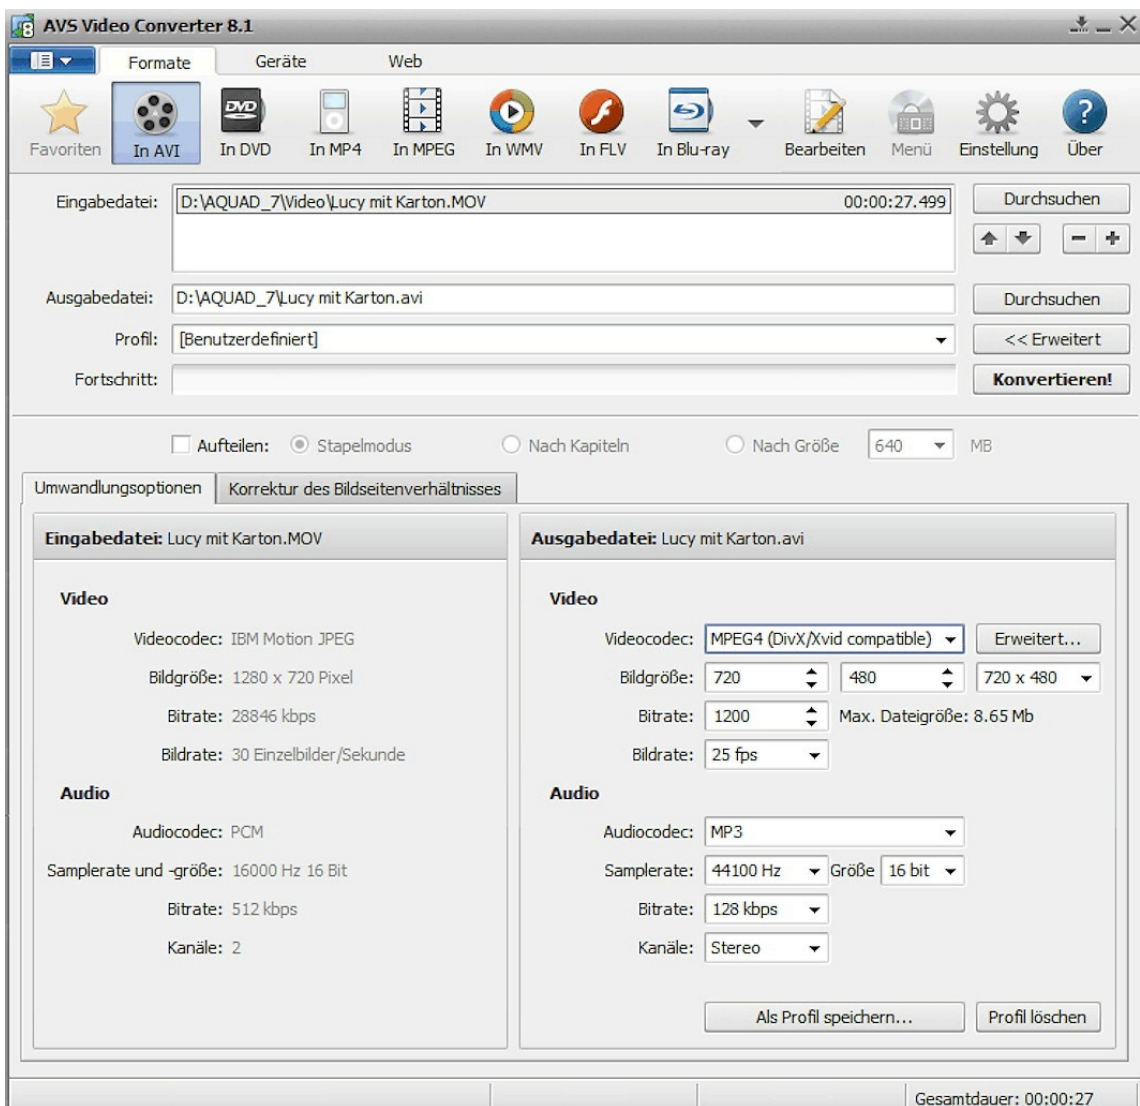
AVS Video Converter 8.1

Formate Geräte Web

Favoriten In AVI In DVD In MP4 In MPEG In WMV In FLV In Blu-ray Bearbeiten Menü Einstellung Über

Eingabedatei: D:\AQUAD_7\Video\Lucy mit Karton.MOV 00:00:27.499 Durchsuchen

Ausgabedatei: D:\AQUAD_7\Lucy mit Karton.avi Durchsuchen

Profil: [Benutzerdefiniert] << Erweitert

Fortschritt: Konvertieren!

Aufteilen: Stapelmodus Nach Kapiteln Nach Größe 640 MB

Umwandlungsoptionen Korrektur des Bildseitenverhältnisses

Eingabedatei: Lucy mit Karton.MOV

Video

Videocodec: IBM Motion JPEG

Bildgröße: 1280 x 720 Pixel

Bitrate: 28846 kbps

Bildrate: 30 Einzelbilder/Sekunde

Audio

Audiocodec: PCM

Samplerate und -größe: 16000 Hz 16 Bit

Bitrate: 512 kbps

Kanäle: 2

Ausgabedatei: Lucy mit Karton.avi

Video

Videocodec: MPEG4 (DivX/Xvid compatible) Erweitert...

Bildgröße: 720 480 720 x 480

Bitrate: 1200 Max. Dateigröße: 8.65 Mb

Bildrate: 25 fps

Audio

Audiocodec: MP3

Samplerate: 44100 Hz Größe 16 bit

Bitrate: 128 kbps

Kanäle: Stereo

Als Profil speichern... Profil löschen

Gesamtdauer: 00:00:27